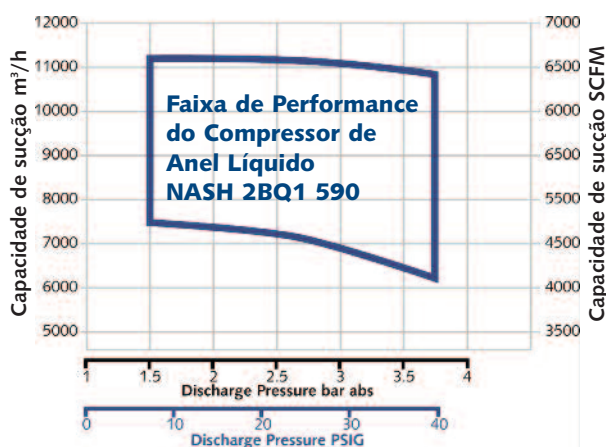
Capacidade de sucção m³/h

12000
11000
10000
9000
8000
7000
6000
5000

Faixa de Performance do Compressor de Anel Líquido NASH 2BQ1 590

Capacidade de sucção SCFM

7000
6500
6000
6500
5500
4500
4000
3500

1
1.5
2
2.5
3
3.5
4
Discharge Pressure bar abs

0
10
20
30
40
Discharge Pressure PSIG